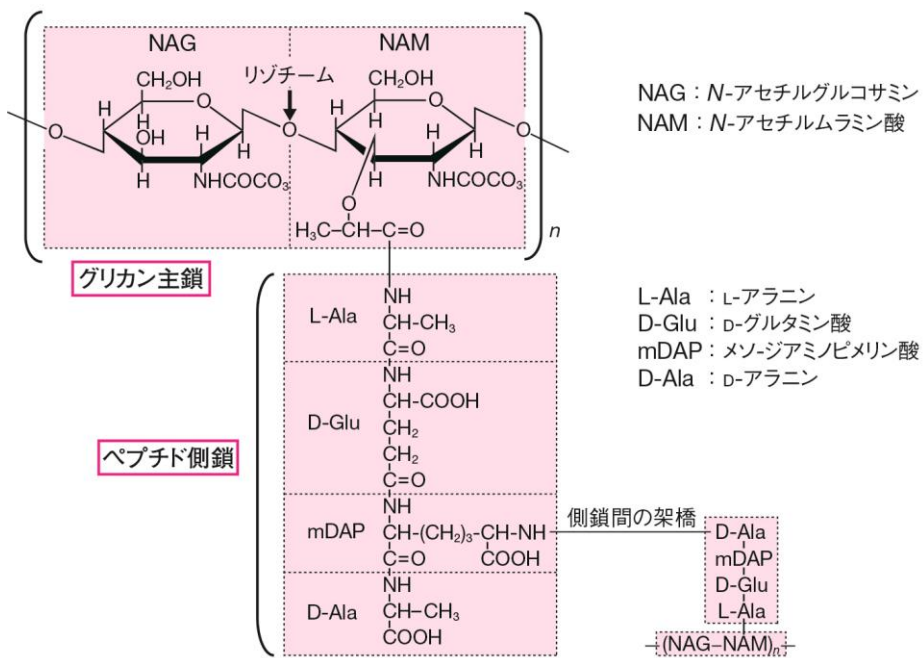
NAG

NAM

$CH_2OH$

リゾチーム

$CH_2OH$

O

OH

H

H

O

H

H

H

H

O

H

O

H

H

H

H

NHCOCO$_3$

H

NHCOCO$_3$

O

$H_3C-CH-C=O$

$n$

NAG：$N$-アセチルグルコサミン
NAM：$N$-アセチルムラミン酸

グリカン主鎖

L-Ala

NH
CH-CH$_3$
C=O

D-Glu

NH
CH-COOH
CH$_2$
CH$_2$
C=O

ペプチド側鎖

mDAP

NH
CH-(CH$_2$)$_3$-CH-NH
C=O　COOH

側鎖間の架橋

D-Ala

NH
CH-CH$_3$
COOH

L-Ala　：L-アラニン
D-Glu　：D-グルタミン酸
mDAP：メソ-ジアミノピメリン酸
D-Ala　：D-アラニン

D-Ala
mDAP
D-Glu
L-Ala

(NAG–NAM)$_n$